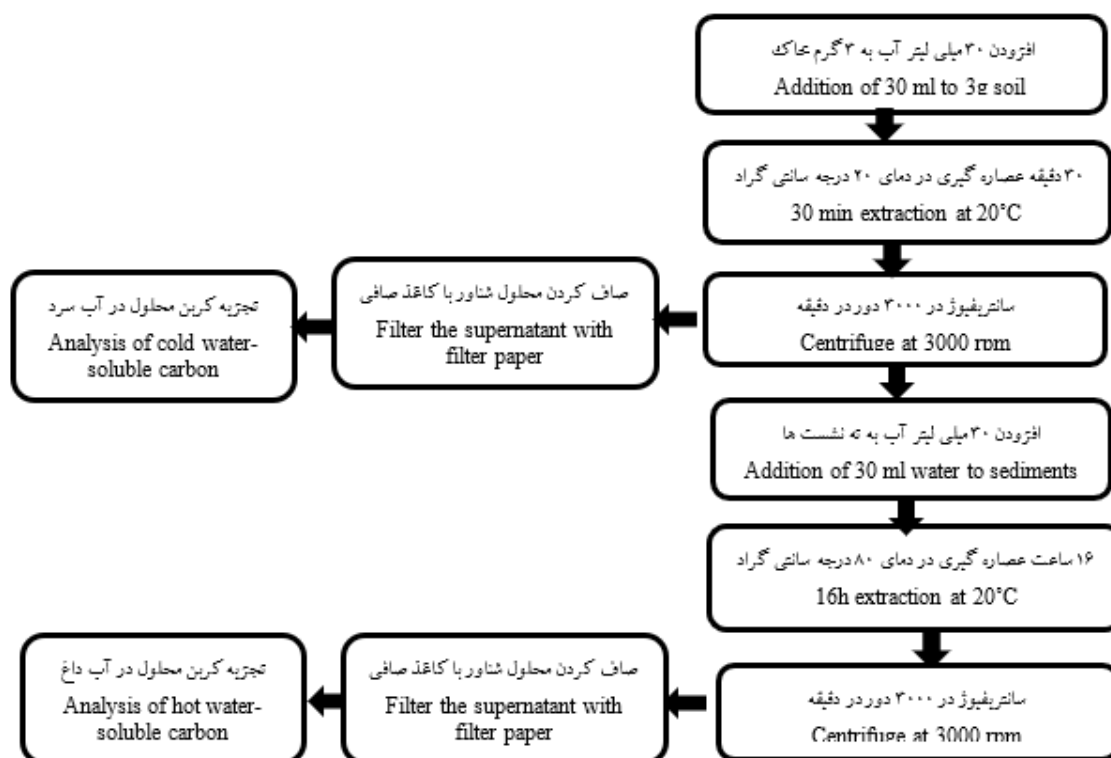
افزودن ۳۰ میلی لیتر آب به ۳ گرم خاک
Addition of 30 ml to 3g soil

۳۰ دقیقه عصاره گیری در دمای ۲۰ درجه سانتی گراد
30 min extraction at 20°C

سانتریفوژ در ۳۰۰۰ دور در دقیقه
Centrifuge at 3000 rpm

صاف کردن محلول شناور با کاغذ صافی
Filter the supernatant with filter paper

تجزیه کربن محلول در آب سرد
Analysis of cold water-soluble carbon

افزودن ۳۰ میلی لیتر آب به ته نشست ها
Addition of 30 ml water to sediments

۱۶ ساعت عصاره گیری در دمای ۸۰ درجه سانتی گراد
16h extraction at 20°C

سانتریفوژ در ۳۰۰۰ دور در دقیقه
Centrifuge at 3000 rpm

صاف کردن محلول شناور با کاغذ صافی
Filter the supernatant with filter paper

تجزیه کربن محلول در آب داغ
Analysis of hot water-soluble carbon